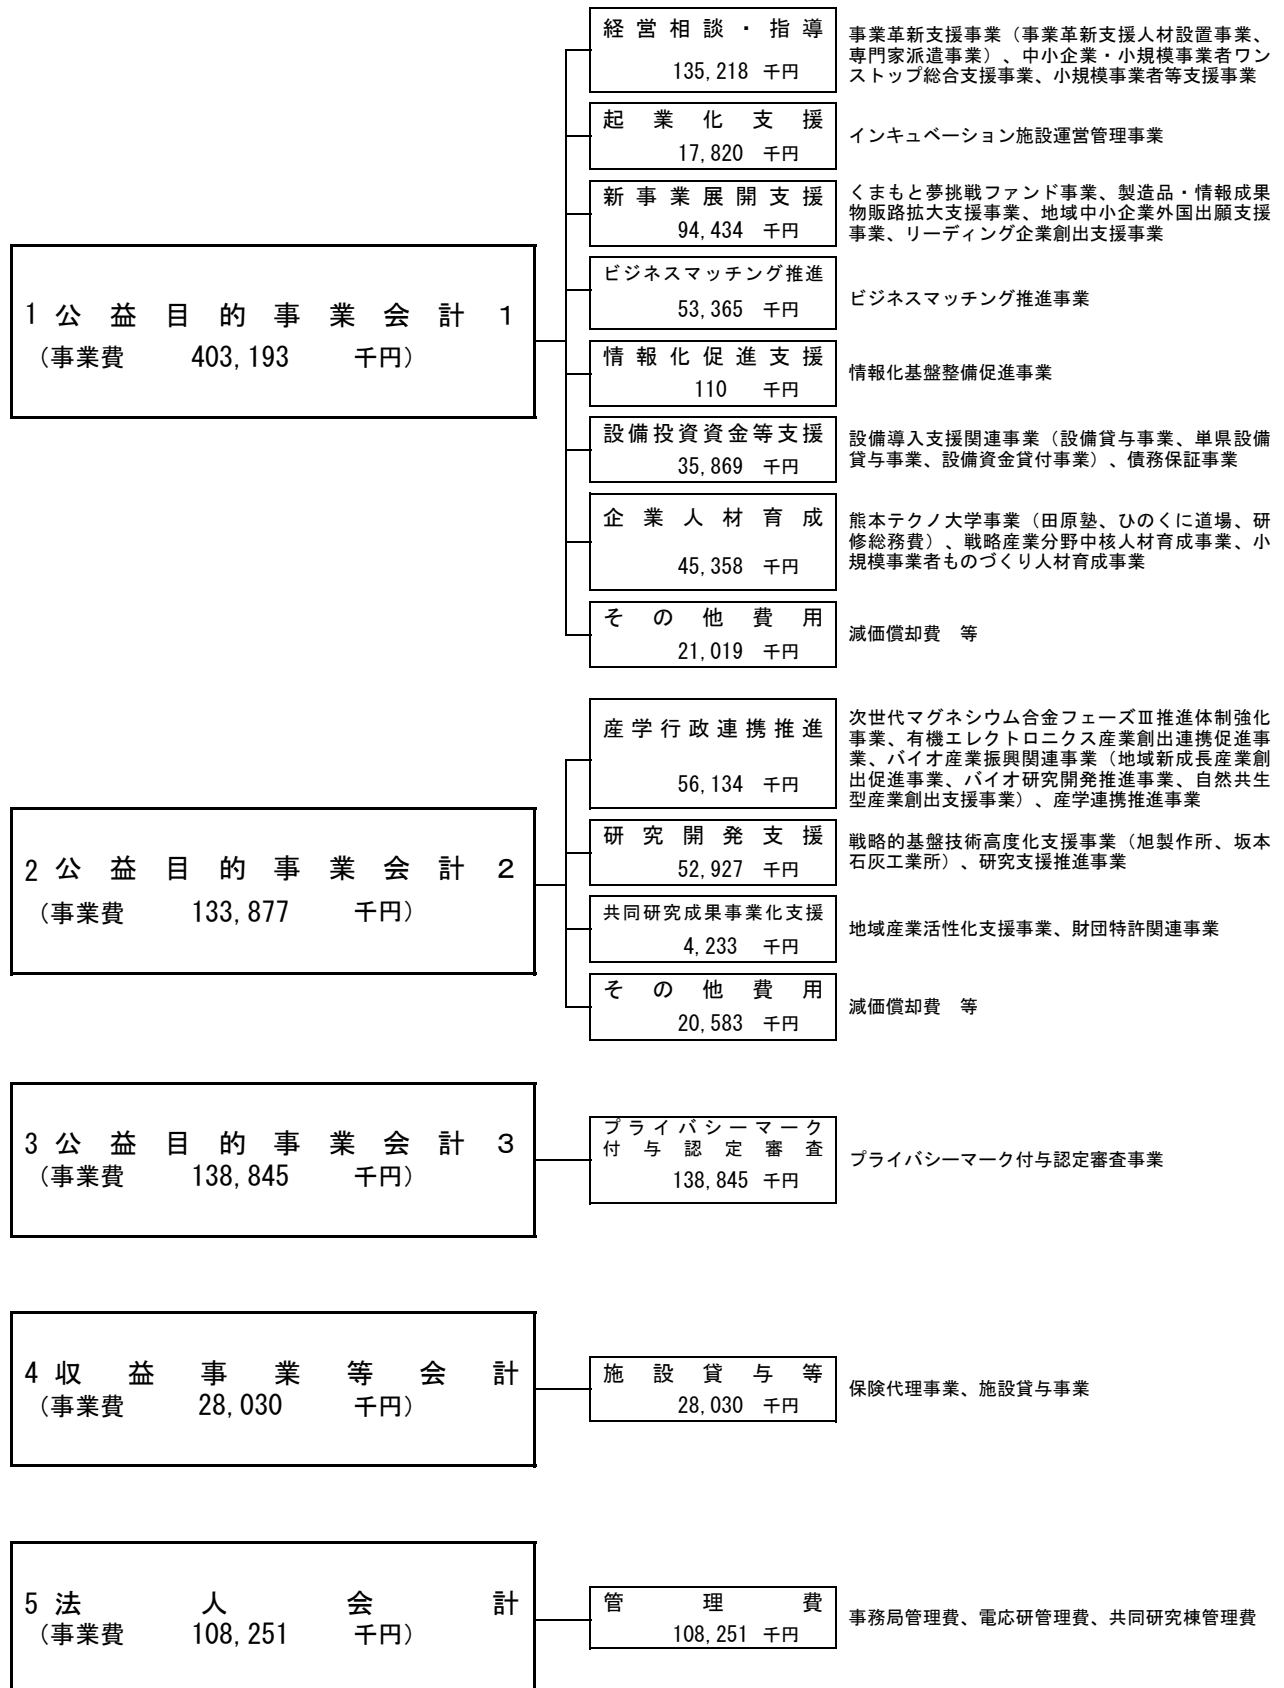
1 公益目的事業会計 1
（事業費 403,193 千円）

経営相談・指導
135,218 千円
事業革新支援事業（事業革新支援人材設置事業、専門家派遣事業）、中小企業・小規模事業者ワンストップ総合支援事業、小規模事業者等支援事業

起業化支援
17,820 千円
インキュベーション施設運営管理事業

新事業展開支援
94,434 千円
くまもと夢挑戦ファンド事業、製造品・情報成果物販路拡大支援事業、地域中小企業外国出願支援事業、リーディング企業創出支援事業

ビジネスマッチング推進
53,365 千円
ビジネスマッチング推進事業

情報化促進支援
110 千円
情報化基盤整備促進事業

設備投資資金等支援
35,869 千円
設備導入支援関連事業（設備貸与事業、単県設備貸与事業、設備資金貸付事業）、債務保証事業

企業人材育成
45,358 千円
熊本テクノ大学事業（田原塾、ひのくに道場、研修総務費）、戦略産業分野中核人材育成事業、小規模事業者ものづくり人材育成事業

その他費用
21,019 千円
減価償却費 等

2 公益目的事業会計 2
（事業費 133,877 千円）

産学行政連携推進
56,134 千円
次世代マグネシウム合金フェーズⅢ推進体制強化事業、有機エレクトロニクス産業創出連携促進事業、バイオ産業振興関連事業（地域新成長産業創出促進事業、バイオ研究開発推進事業、自然共生型産業創出支援事業）、産学連携推進事業

研究開発支援
52,927 千円
戦略的基盤技術高度化支援事業（旭製作所、坂本石灰工業所）、研究支援推進事業

共同研究成果事業化支援
4,233 千円
地域産業活性化支援事業、財団特許関連事業

その他費用
20,583 千円
減価償却費 等

3 公益目的事業会計 3
（事業費 138,845 千円）

プライバシーマーク付与認定審査
138,845 千円
プライバシーマーク付与認定審査事業

4 収益事業等会計
（事業費 28,030 千円）

施設貸与等
28,030 千円
保険代理事業、施設貸与事業

5 法人会計
（事業費 108,251 千円）

管理費
108,251 千円
事務局管理費、電応研管理費、共同研究棟管理費